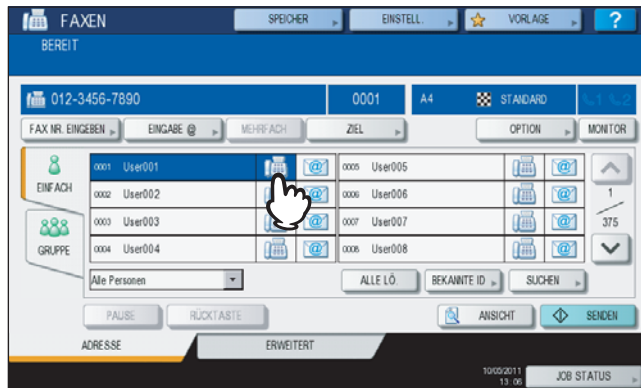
FAXEN
BEREIT
SPEICHER
EINSTELL.
VORLAGE
?
012-3456-7890
0001
A4
STANDARD
FAX NR. EINGEBEN
EINGABE @
MEHRFACH
ZIEL
OPTION
MONITOR
EINFACH
GRUPPE
0001 User001
0002 User002
0003 User003
0004 User004
0005 User005
0006 User006
0007 User007
0008 User008
1
375
Alle Personen
ALLE LÖ.
BEKANNTE ID
SUCHEN
PAUSE
RÜCKTASTE
ANSICHT
SENDEN
ADRESSE
ERWEITERT
10/05/2011
13:06
JOB STATUS